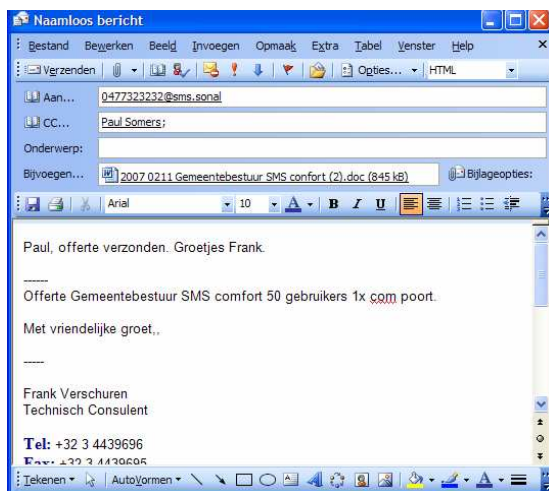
Naamloos bericht

Bestand Bewerken Beeld Invoegen Opmaak Extra Tabel Venster Help

Verzenden Opties... HTML

Aan... 0477323232@sms.sonal

CC... Paul Somers;

Onderwerp:

Bijvoegen... 2007 0211 Gemeentebestuur SMS confort (2).doc (845 kB) Bijlageopties:

Arial 10 B I U

Paul, offerte verzonden. Groetjes Frank.

------
Offerte Gemeentebestuur SMS comfort 50 gebruikers 1x com poort.

Met vriendelijke groet,,

-----

Frank Verschuren
Technisch Consulent

Tel: +32 3 4439696
Fax: +32 3 4439695

Tekenen AutoVormen